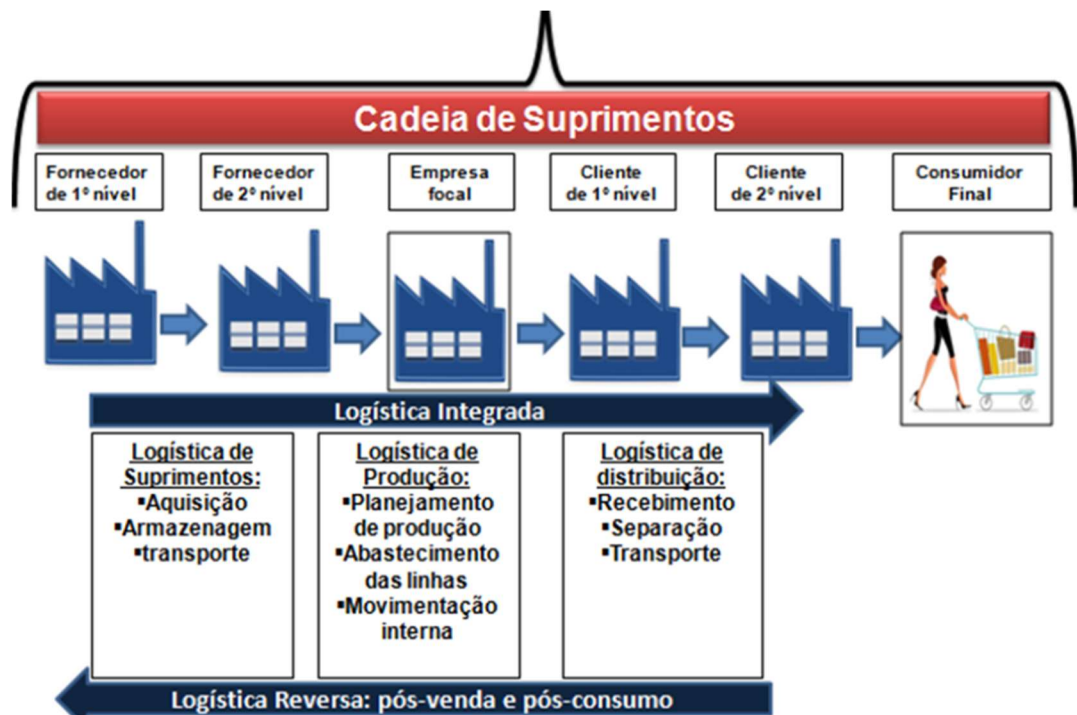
Cadeia de Suprimentos

Fornecedor de 1º nível

Fornecedor de 2º nível

Empresa focal

Cliente de 1º nível

Cliente de 2º nível

Consumidor Final

Logística Integrada

Logística de Suprimentos:
▪Aquisição
▪Armazenagem
▪transporte

Logística de Produção:
▪Planejamento de produção
▪Abastecimento das linhas
▪Movimentação interna

Logística de distribuição:
▪Recebimento
▪Separação
▪Transporte

Logística Reversa: pós-venda e pós-consumo